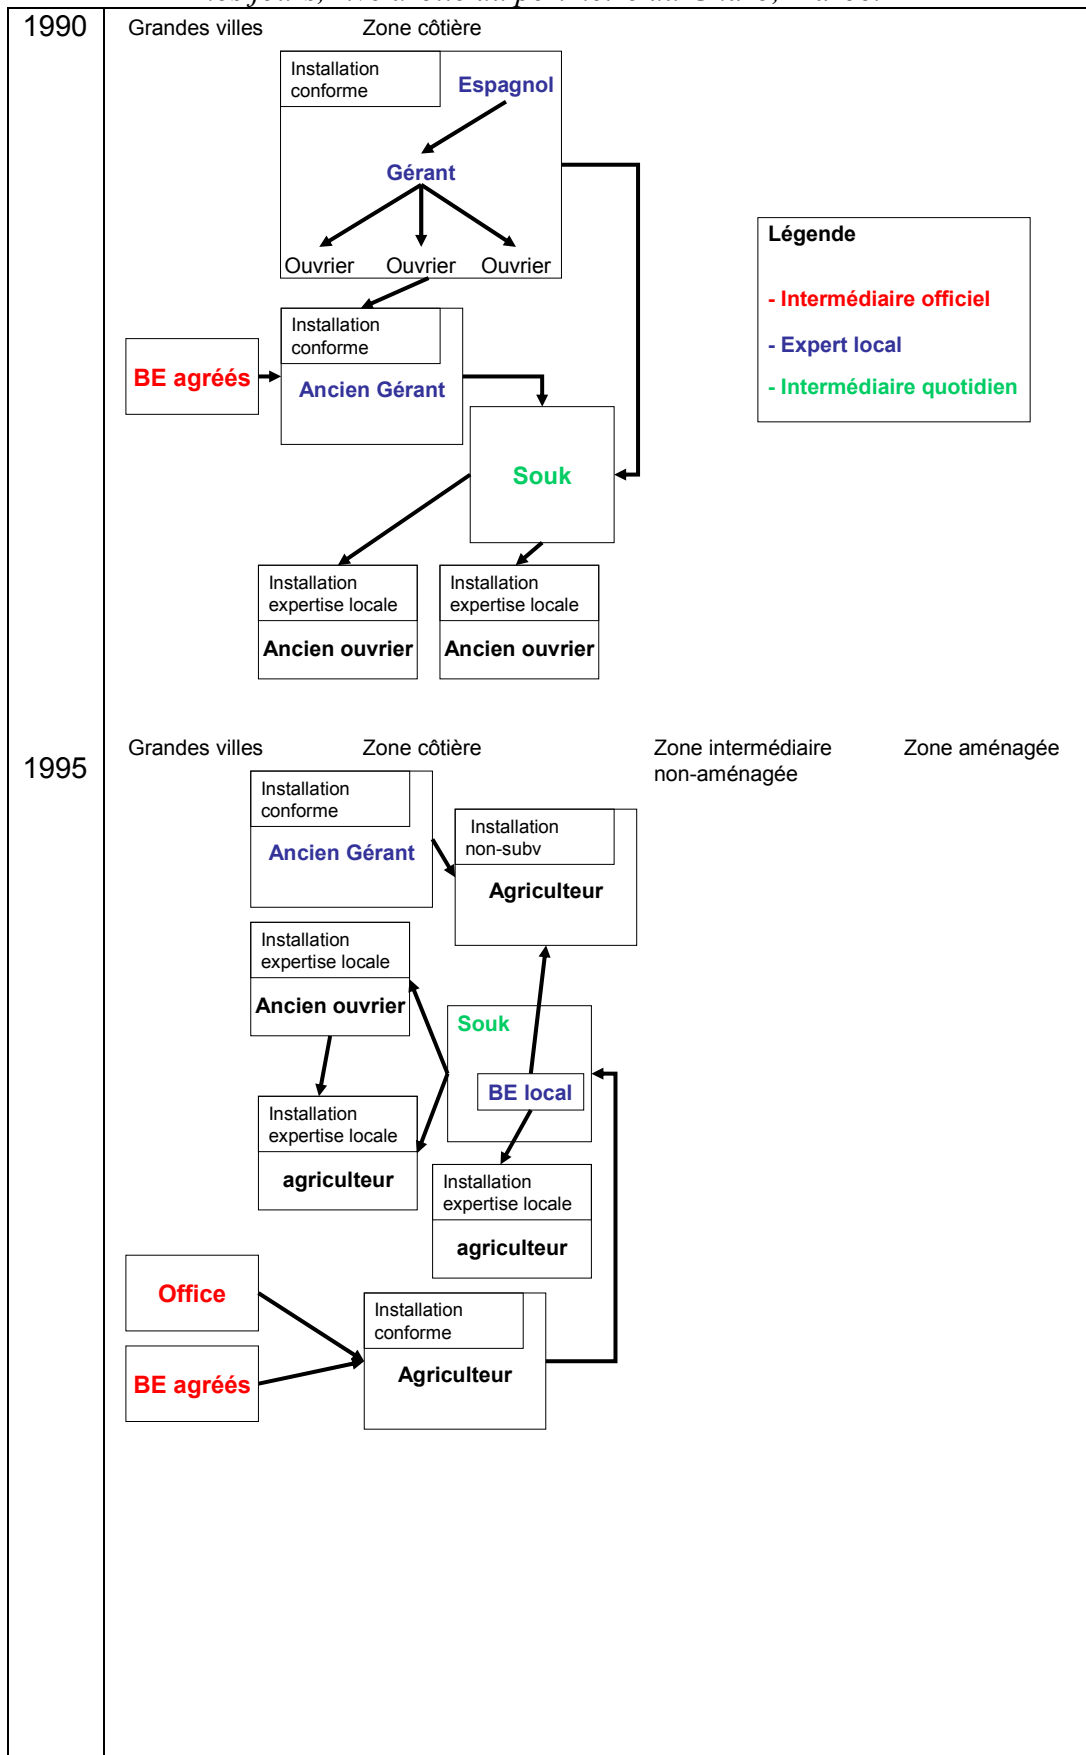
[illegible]

1990

Grandes villes

Zone côtière

Installation conforme

Espagnol

Gérant

Ouvrier Ouvrier Ouvrier

Légende

- Intermédiaire officiel

- Expert local

- Intermédiaire quotidien

BE agréés

Installation conforme

Ancien Gérant

Souk

Installation expertise locale

Ancien ouvrier

Installation expertise locale

Ancien ouvrier

1995

Grandes villes

Zone côtière

Zone intermédiaire non-aménagée

Zone aménagée

Installation conforme

Ancien Gérant

Installation non-subv

Agriculteur

Installation expertise locale

Ancien ouvrier

Souk

BE local

Installation expertise locale

agriculteur

Installation expertise locale

agriculteur

Office

BE agréés

Installation conforme

Agriculteur